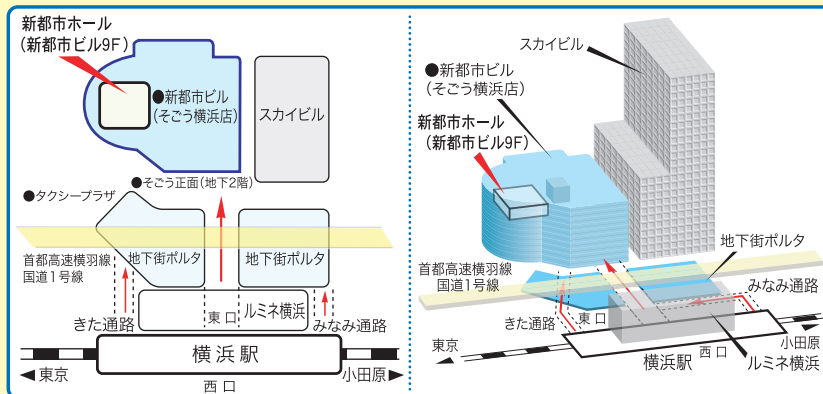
新都市ホール
(新都市ビル9F)

●新都市ビル
(そごう横浜店)

スカイビル

●そごう正面(地下2階)

●タクシープラザ

首都高速横羽線
国道1号線

地下街ポルタ

地下街ポルタ

きた通路

東口

ルミネ横浜

みなみ通路

横浜駅

◀東京

西口

小田原▶

スカイビル

●新都市ビル
(そごう横浜店)

新都市ホール
(新都市ビル9F)

地下街ポルタ

首都高速横羽線
国道1号線

みなみ通路

きた通路

東口

東京

小田原

横浜駅

西口

ルミネ横浜